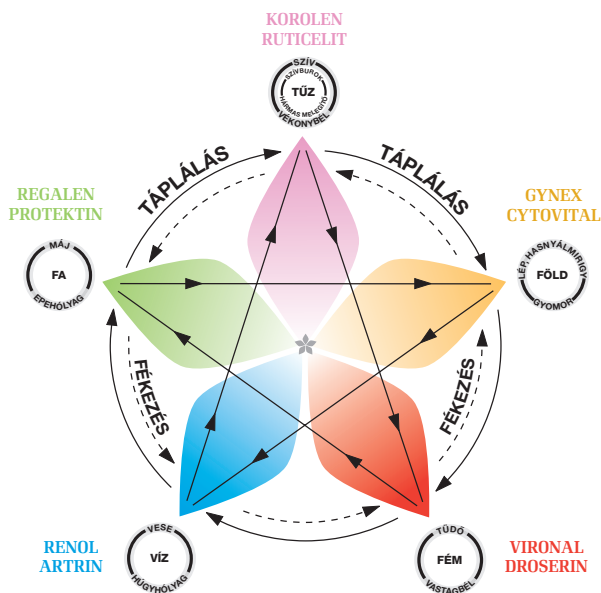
KOROLEN
RUTICELIT

SZÍV
SZÍVBUROK
TŰZ
HÁRMAS MELEGÍTŐ
VÉKONYBÉL

TÁPLÁLÁS

TÁPLÁLÁS

REGALEN
PROTEKTIN

MÁJ
FA
EPEHÓLYAG

GYNEX
CYTOVITAL

LÉP HASNYÁLMIRIGY
FÖLD
GYOMOR

FÉKEZÉS

FÉKEZÉS

RENOL
ARTRIN

VESE
VÍZ
HÚGYHÓLYAG

TÜDŐ
FÉM
VASTAGBÉL

VIRONAL
DROSERIN